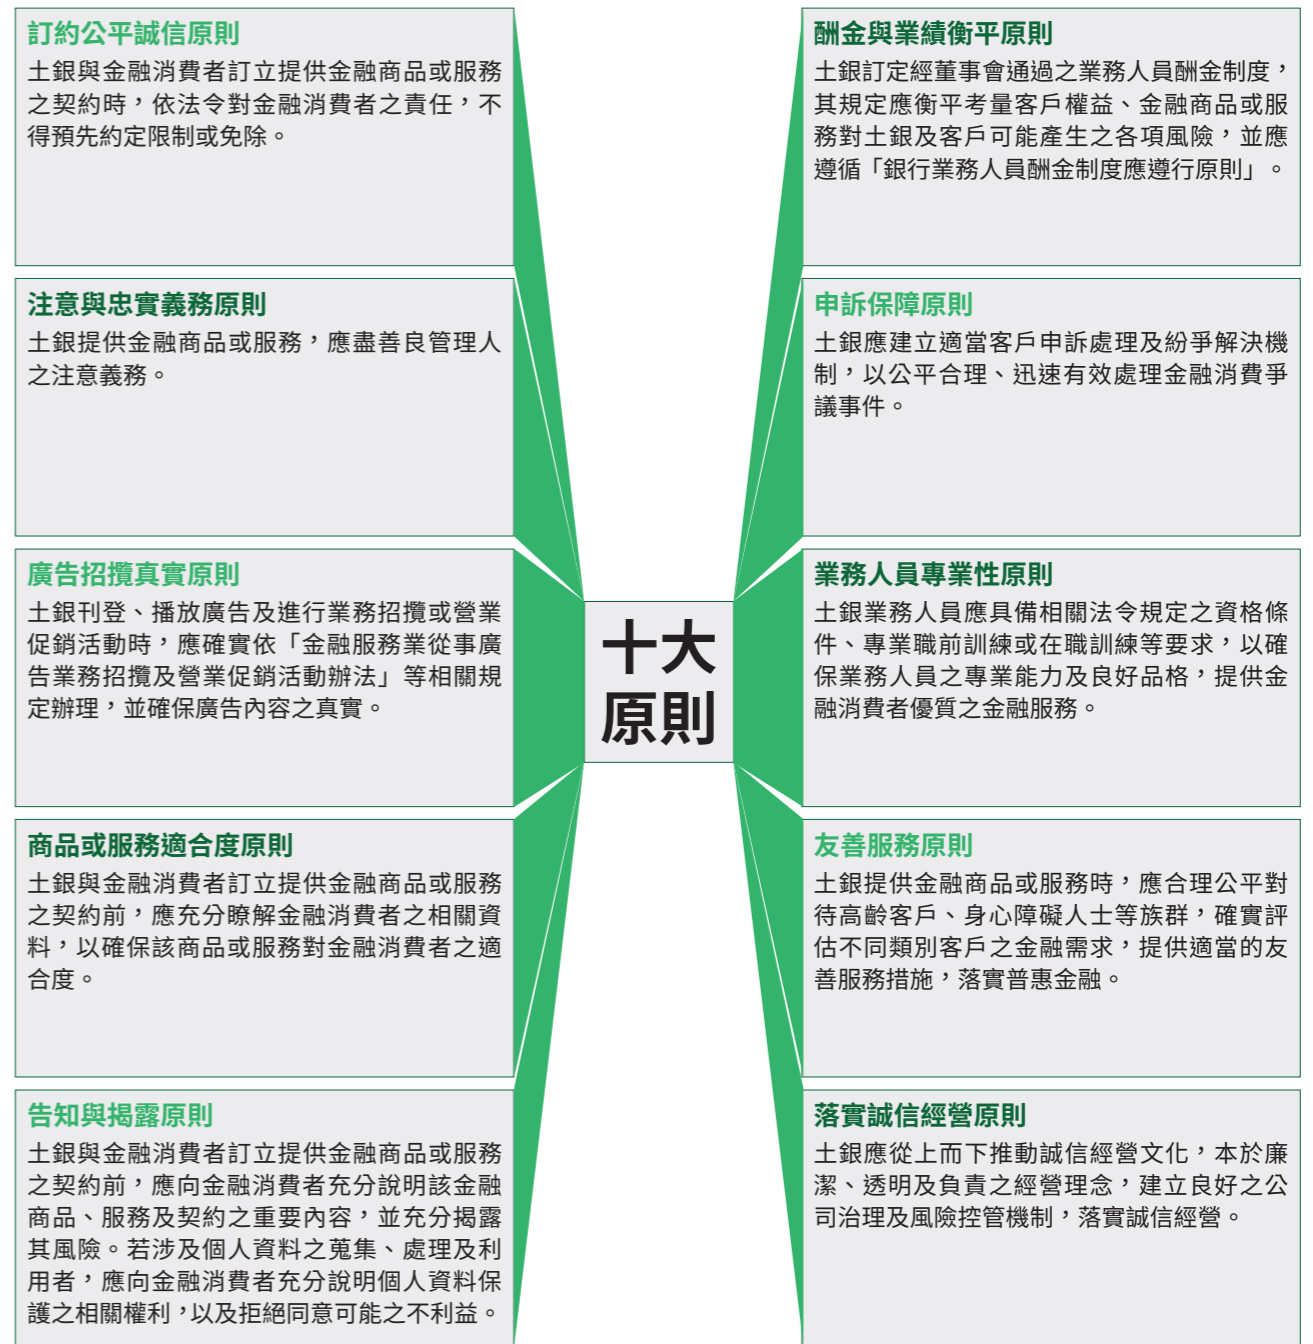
訂約公平誠信原則

土銀與金融消費者訂立提供金融商品或服務之契約時，依法令對金融消費者之責任，不得預先約定限制或免除。

注意與忠實義務原則

土銀提供金融商品或服務，應盡善良管理人之注意義務。

廣告招攬真實原則

土銀刊登、播放廣告及進行業務招攬或營業促銷活動時，應確實依「金融服務業從事廣告業務招攬及營業促銷活動辦法」等相關規定辦理，並確保廣告內容之真實。

商品或服務適合度原則

土銀與金融消費者訂立提供金融商品或服務之契約前，應充分瞭解金融消費者之相關資料，以確保該商品或服務對金融消費者之適合度。

告知與揭露原則

土銀與金融消費者訂立提供金融商品或服務之契約前，應向金融消費者充分說明該金融商品、服務及契約之重要內容，並充分揭露其風險。若涉及個人資料之蒐集、處理及利用者，應向金融消費者充分說明個人資料保護之相關權利，以及拒絕同意可能之不利益。

十大原則

酬金與業績衡平原則

土銀訂定經董事會通過之業務人員酬金制度，其規定應衡平考量客戶權益、金融商品或服務對土銀及客戶可能產生之各項風險，並應遵循「銀行業務人員酬金制度應遵行原則」。

申訴保障原則

土銀應建立適當客戶申訴處理及紛爭解決機制，以公平合理、迅速有效處理金融消費爭議事件。

業務人員專業性原則

土銀業務人員應具備相關法令規定之資格條件、專業職前訓練或在職訓練等要求，以確保業務人員之專業能力及良好品格，提供金融消費者優質之金融服務。

友善服務原則

土銀提供金融商品或服務時，應合理公平對待高齡客戶、身心障礙人士等族群，確實評估不同類別客戶之金融需求，提供適當的友善服務措施，落實普惠金融。

落實誠信經營原則

土銀應從上而下推動誠信經營文化，本於廉潔、透明及負責之經營理念，建立良好之公司治理及風險控管機制，落實誠信經營。